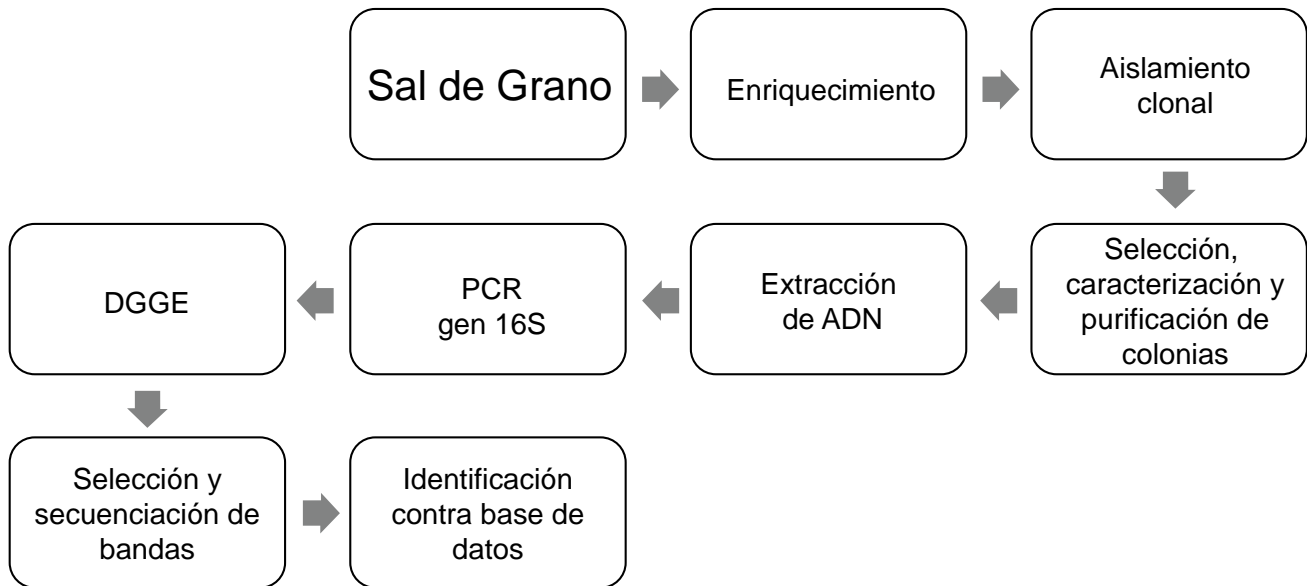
Sal de Grano

Enriquecimiento

Aislamiento clonal

Selección, caracterización y purificación de colonias

Extracción de ADN

PCR gen 16S

DGGE

Selección y secuenciación de bandas

Identificación contra base de datos